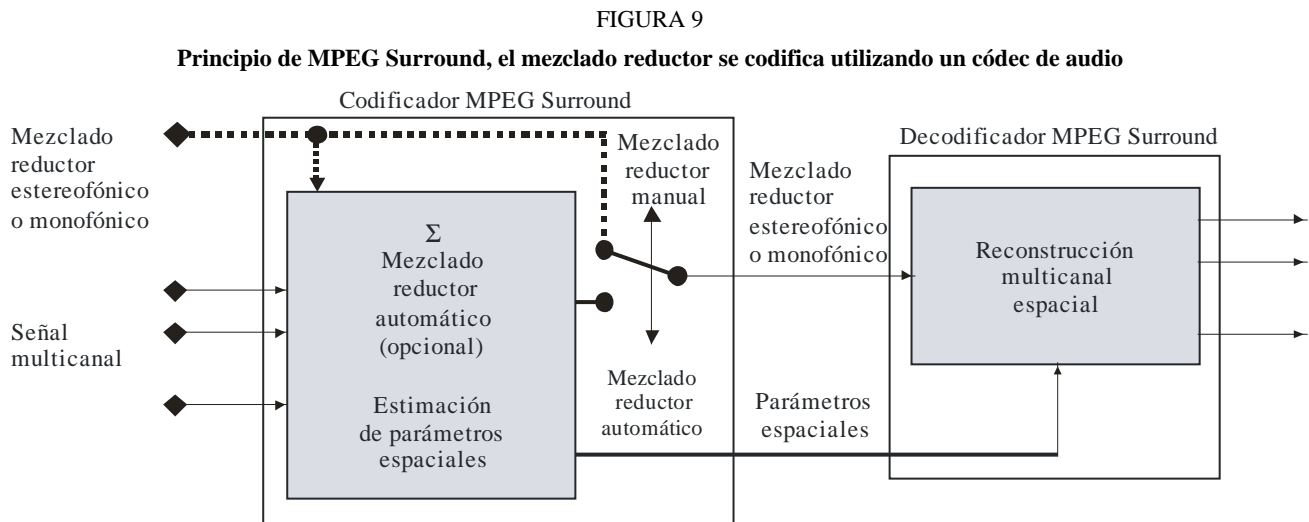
FIGURA 9

**Principio de MPEG Surround, el mezclado reductor se codifica utilizando un códec de audio**

Codificador MPEG Surround

Mezclado reductor estereofónico o monofónico

Mezclado reductor manual

$\Sigma$
Mezclado reductor automático (opcional)

Estimación de parámetros espaciales

Señal multicanal

Mezclado reductor automático

Mezclado reductor estereofónico o monofónico

Parámetros espaciales

Decodificador MPEG Surround

Reconstrucción multicanal espacial